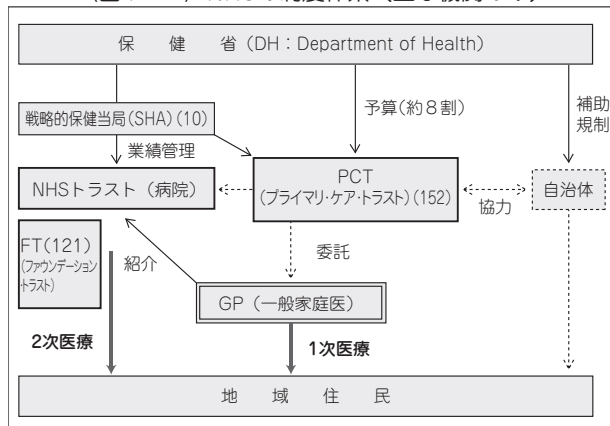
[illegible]

保　健　省（DH：Department of Health）

戦略的保健当局(SHA)(10)

予算(約８割)

補助
規制

業績管理

NHSトラスト（病院）

PCT
(プライマリ・ケア・トラスト)(152)

自治体

協力

FT(121)
(ファウンデーション・トラスト)

委託

紹介

GP（一般家庭医）

2次医療

1次医療

地　域　住　民